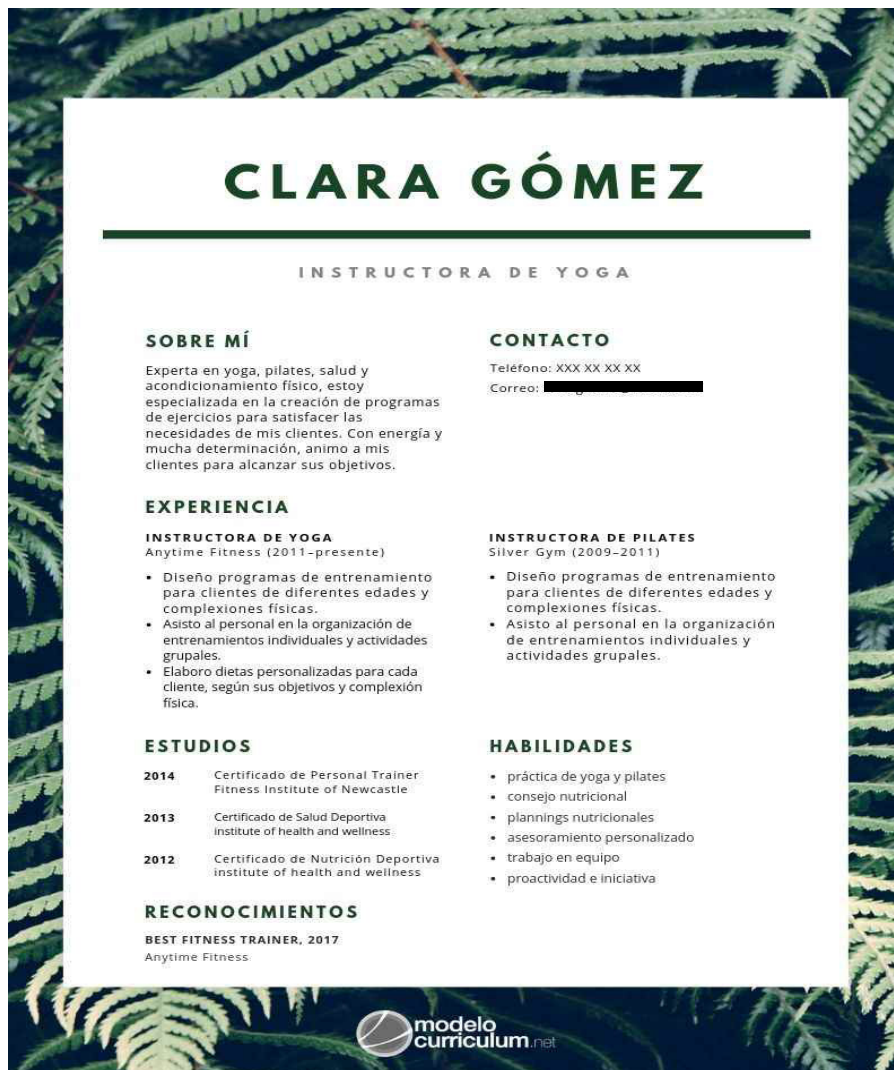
CLARA GÓMEZ

INSTRUCTORA DE YOGA

SOBRE MÍ

Experta en yoga, pilates, salud y acondicionamiento físico, estoy especializada en la creación de programas de ejercicios para satisfacer las necesidades de mis clientes. Con energía y mucha determinación, animo a mis clientes para alcanzar sus objetivos.

CONTACTO

Teléfono: XXX XX XX XX

Correo: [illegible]

EXPERIENCIA

INSTRUCTORA DE YOGA
Anytime Fitness (2011-presente)

- Diseño programas de entrenamiento para clientes de diferentes edades y complexiones físicas.
- Asisto al personal en la organización de entrenamientos individuales y actividades grupales.
- Elaboro dietas personalizadas para cada cliente, según sus objetivos y complexión física.

INSTRUCTORA DE PILATES
Silver Gym (2009–2011)

- Diseño programas de entrenamiento para clientes de diferentes edades y complexiones físicas.
- Asisto al personal en la organización de entrenamientos individuales y actividades grupales.

ESTUDIOS

2014 Certificado de Personal Trainer
Fitness Institute of Newcastle

2013 Certificado de Salud Deportiva
institute of health and wellness

2012 Certificado de Nutrición Deportiva
institute of health and wellness

HABILIDADES

- práctica de yoga y pilates
- consejo nutricional
- plannings nutricionales
- asesoramiento personalizado
- trabajo en equipo
- proactividad e iniciativa

RECONOCIMIENTOS

BEST FITNESS TRAINER, 2017
Anytime Fitness

modelo curriculum.net